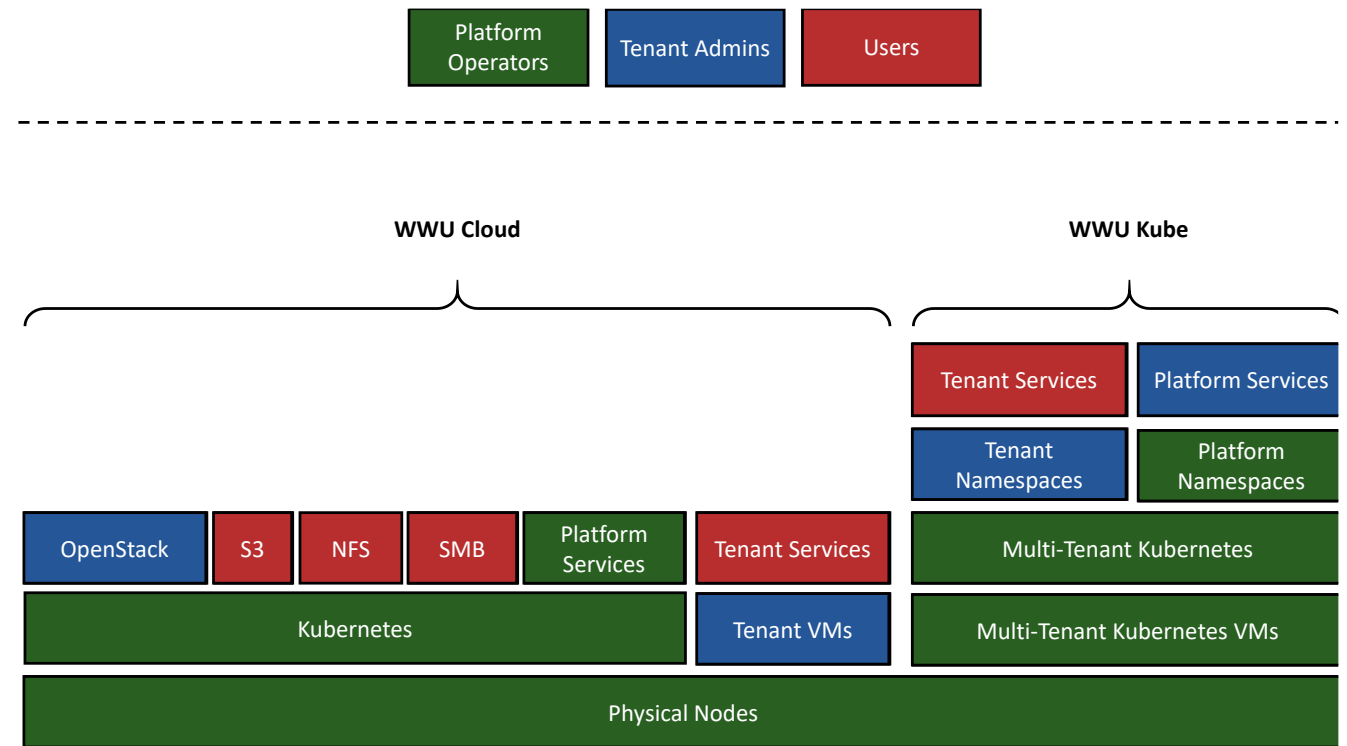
Platform Operators
Tenant Admins
Users

WWU Cloud

WWU Kube

Tenant Services
Platform Services

Tenant Namespaces
Platform Namespaces

OpenStack
S3
NFS
SMB
Platform Services
Tenant Services
Multi-Tenant Kubernetes

Kubernetes
Tenant VMs
Multi-Tenant Kubernetes VMs

Physical Nodes